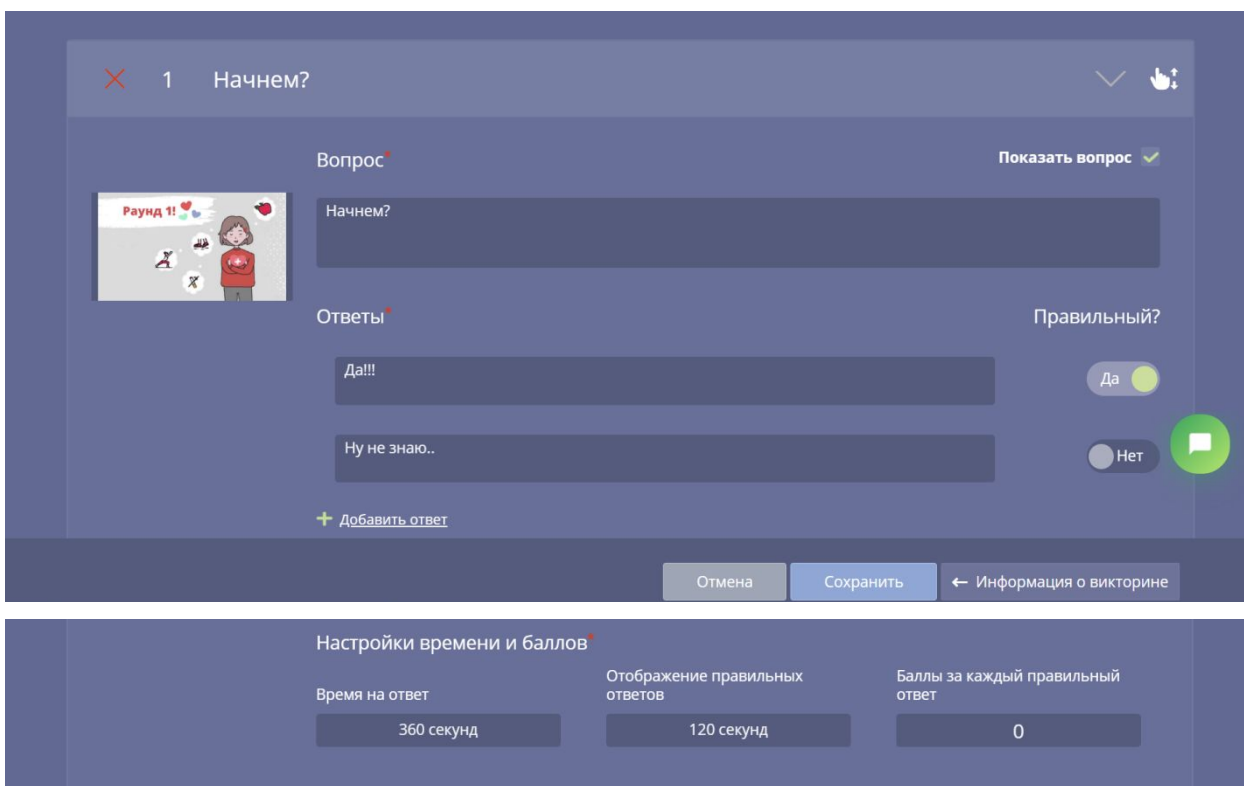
1 Начнем?

Вопрос*

Показать вопрос

Раунд 1!

Начнем?

Ответы*

Правильный?

Да!!!

Да

Ну не знаю..

Нет

+ Добавить ответ

Отмена

Сохранить

← Информация о викторине

Настройки времени и баллов*

Время на ответ

360 секунд

Отображение правильных ответов

120 секунд

Баллы за каждый правильный ответ

0